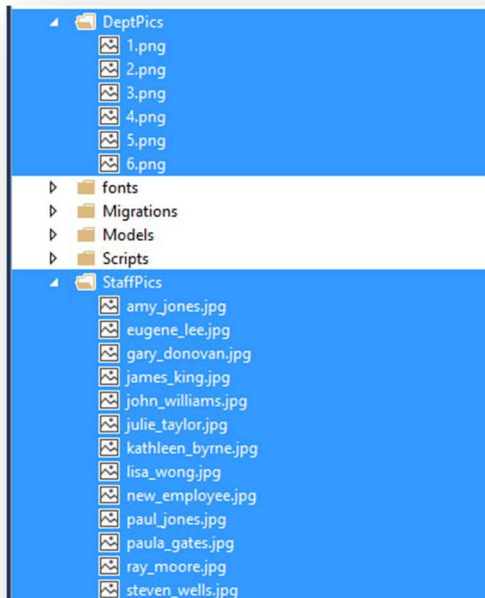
DeptPics
1.png
2.png
3.png
4.png
5.png
6.png
fonts
Migrations
Models
Scripts
StaffPics
amy_jones.jpg
eugene_lee.jpg
gary_donovan.jpg
james_king.jpg
john_williams.jpg
julie_taylor.jpg
kathleen_byrne.jpg
lisa_wong.jpg
new_employee.jpg
paul_jones.jpg
paula_gates.jpg
ray_moore.jpg
steven_wells.jpg